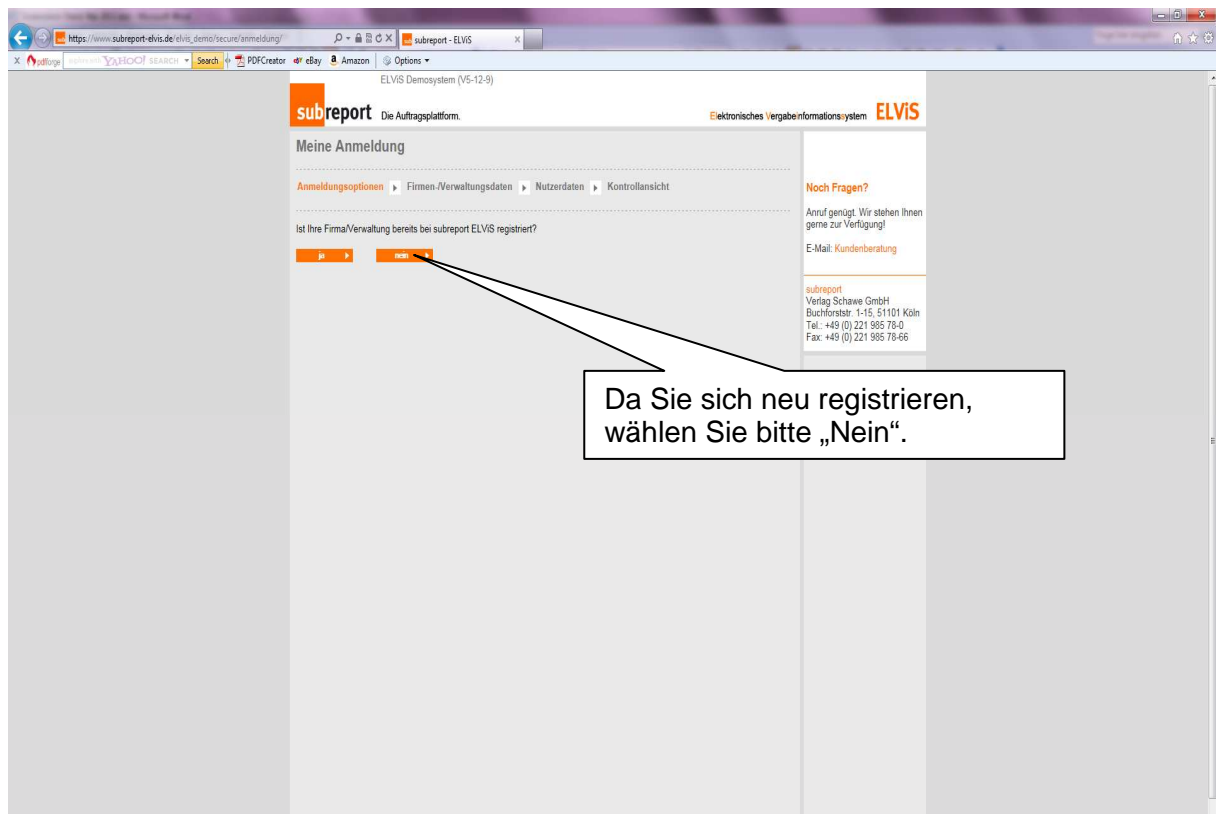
https://www.subreport-elvis.de/elvis_demo/secure/anmeldung/

subreport - ELViS

pdfforge YAHOO! SEARCH Search PDFCreator eBay Amazon Options

ELViS Demosystem (V5-12-9)

subreport Die Auftragsplattform.

Elektronisches Vergabeinformationssystem ELViS

Meine Anmeldung

Anmeldungsoptionen ▸ Firmen-/Verwaltungsdaten ▸ Nutzerdaten ▸ Kontrollansicht

Ist Ihre Firma/Verwaltung bereits bei subreport ELViS registriert?

ja

nein

Noch Fragen?

Anruf genügt. Wir stehen Ihnen gerne zur Verfügung!

E-Mail: Kundenberatung

subreport
Verlag Schawe GmbH
Buchforststr. 1-15, 51101 Köln
Tel.: +49 (0) 221 985 78-0
Fax: +49 (0) 221 985 78-66

Da Sie sich neu registrieren, wählen Sie bitte „Nein".